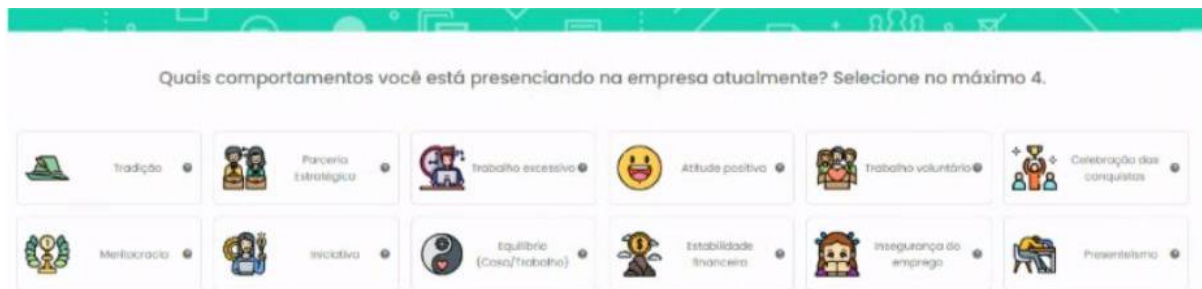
Quais comportamentos você está presenciando na empresa atualmente? Selecione no máximo 4.

Tradição

Parceria Estratégica

Trabalho excessivo

Atitude positiva

Trabalho voluntário

Celebração das conquistas

Meritocracia

Iniciativa

Equilíbrio (Casa/Trabalho)

Estabilidade financeira

Insegurança do emprego

Presenteísmo